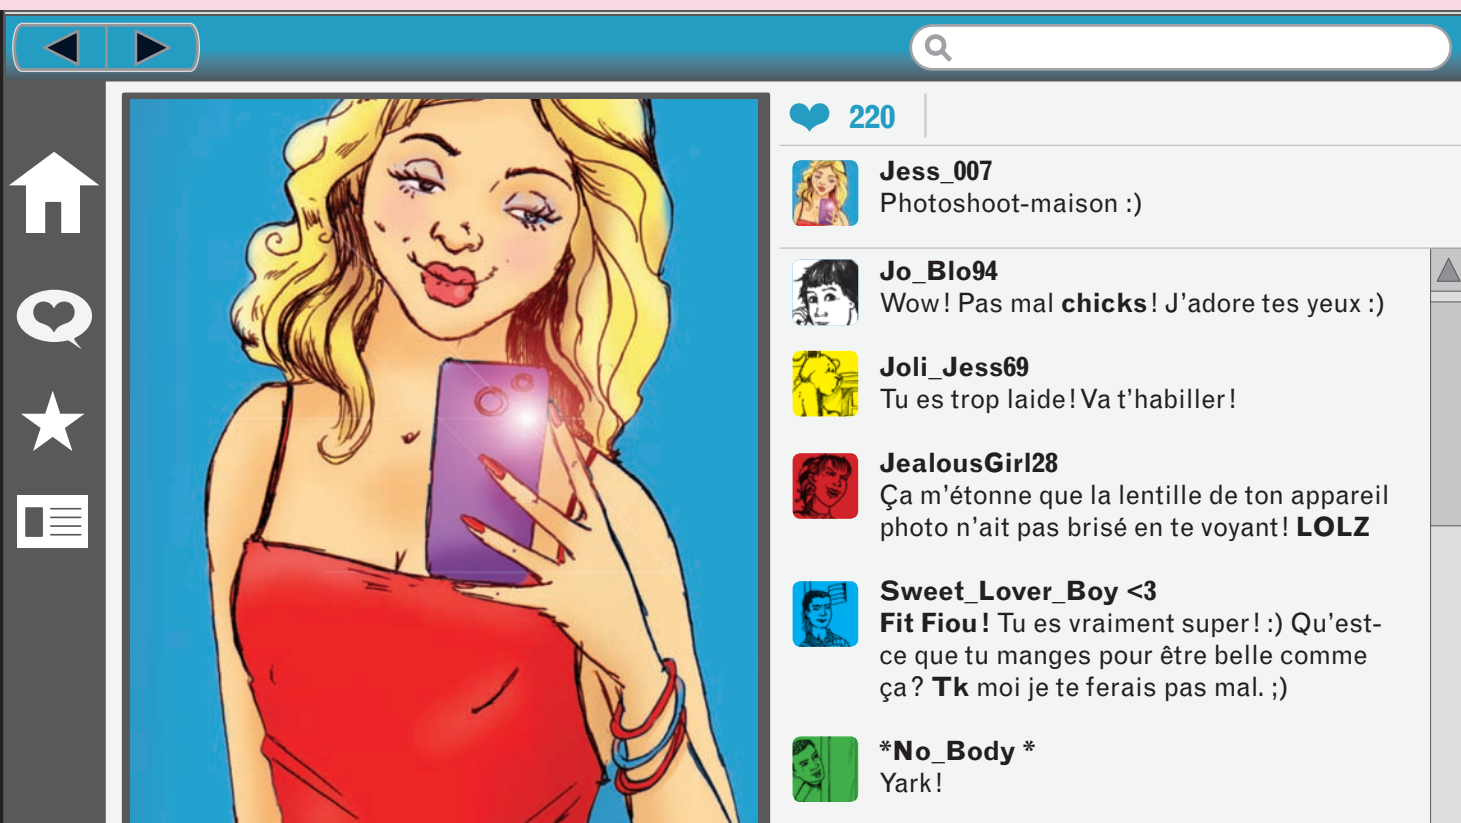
220

Jess_007
Photoshoot-maison :)

Jo_Blo94
Wow ! Pas mal chicks ! J'adore tes yeux :)

Joli_Jess69
Tu es trop laide ! Va t'habiller !

JealousGirl28
Ça m'étonne que la lentille de ton appareil photo n'ait pas brisé en te voyant ! LOLZ

Sweet_Lover_Boy <3
Fit Fiou ! Tu es vraiment super ! :) Qu'est-ce que tu manges pour être belle comme ça ? Tk moi je te ferais pas mal. ;)

*No_Body *
Yark !